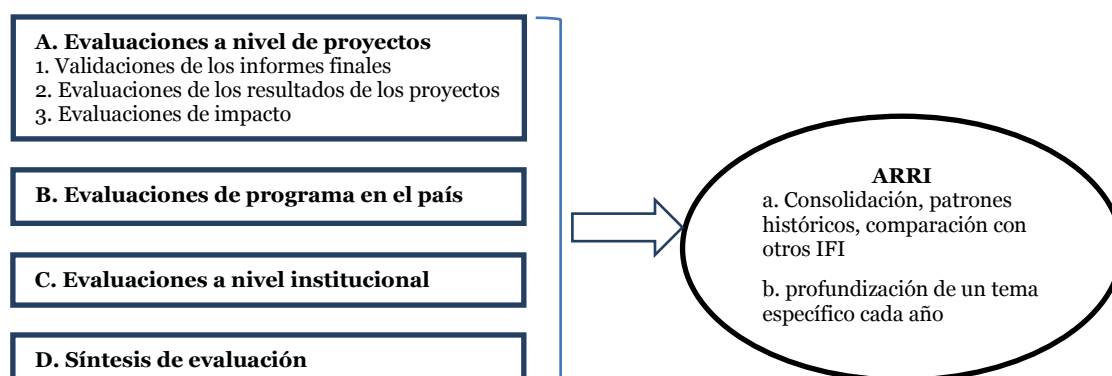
A. Evaluaciones a nivel de proyectos
1. Validaciones de los informes finales
2. Evaluaciones de los resultados de los proyectos
3. Evaluaciones de impacto

B. Evaluaciones de programa en el país

C. Evaluaciones a nivel institucional

D. Síntesis de evaluación

ARRI
a. Consolidación, patrones históricos, comparación con otros IFI

b. profundización de un tema específico cada año